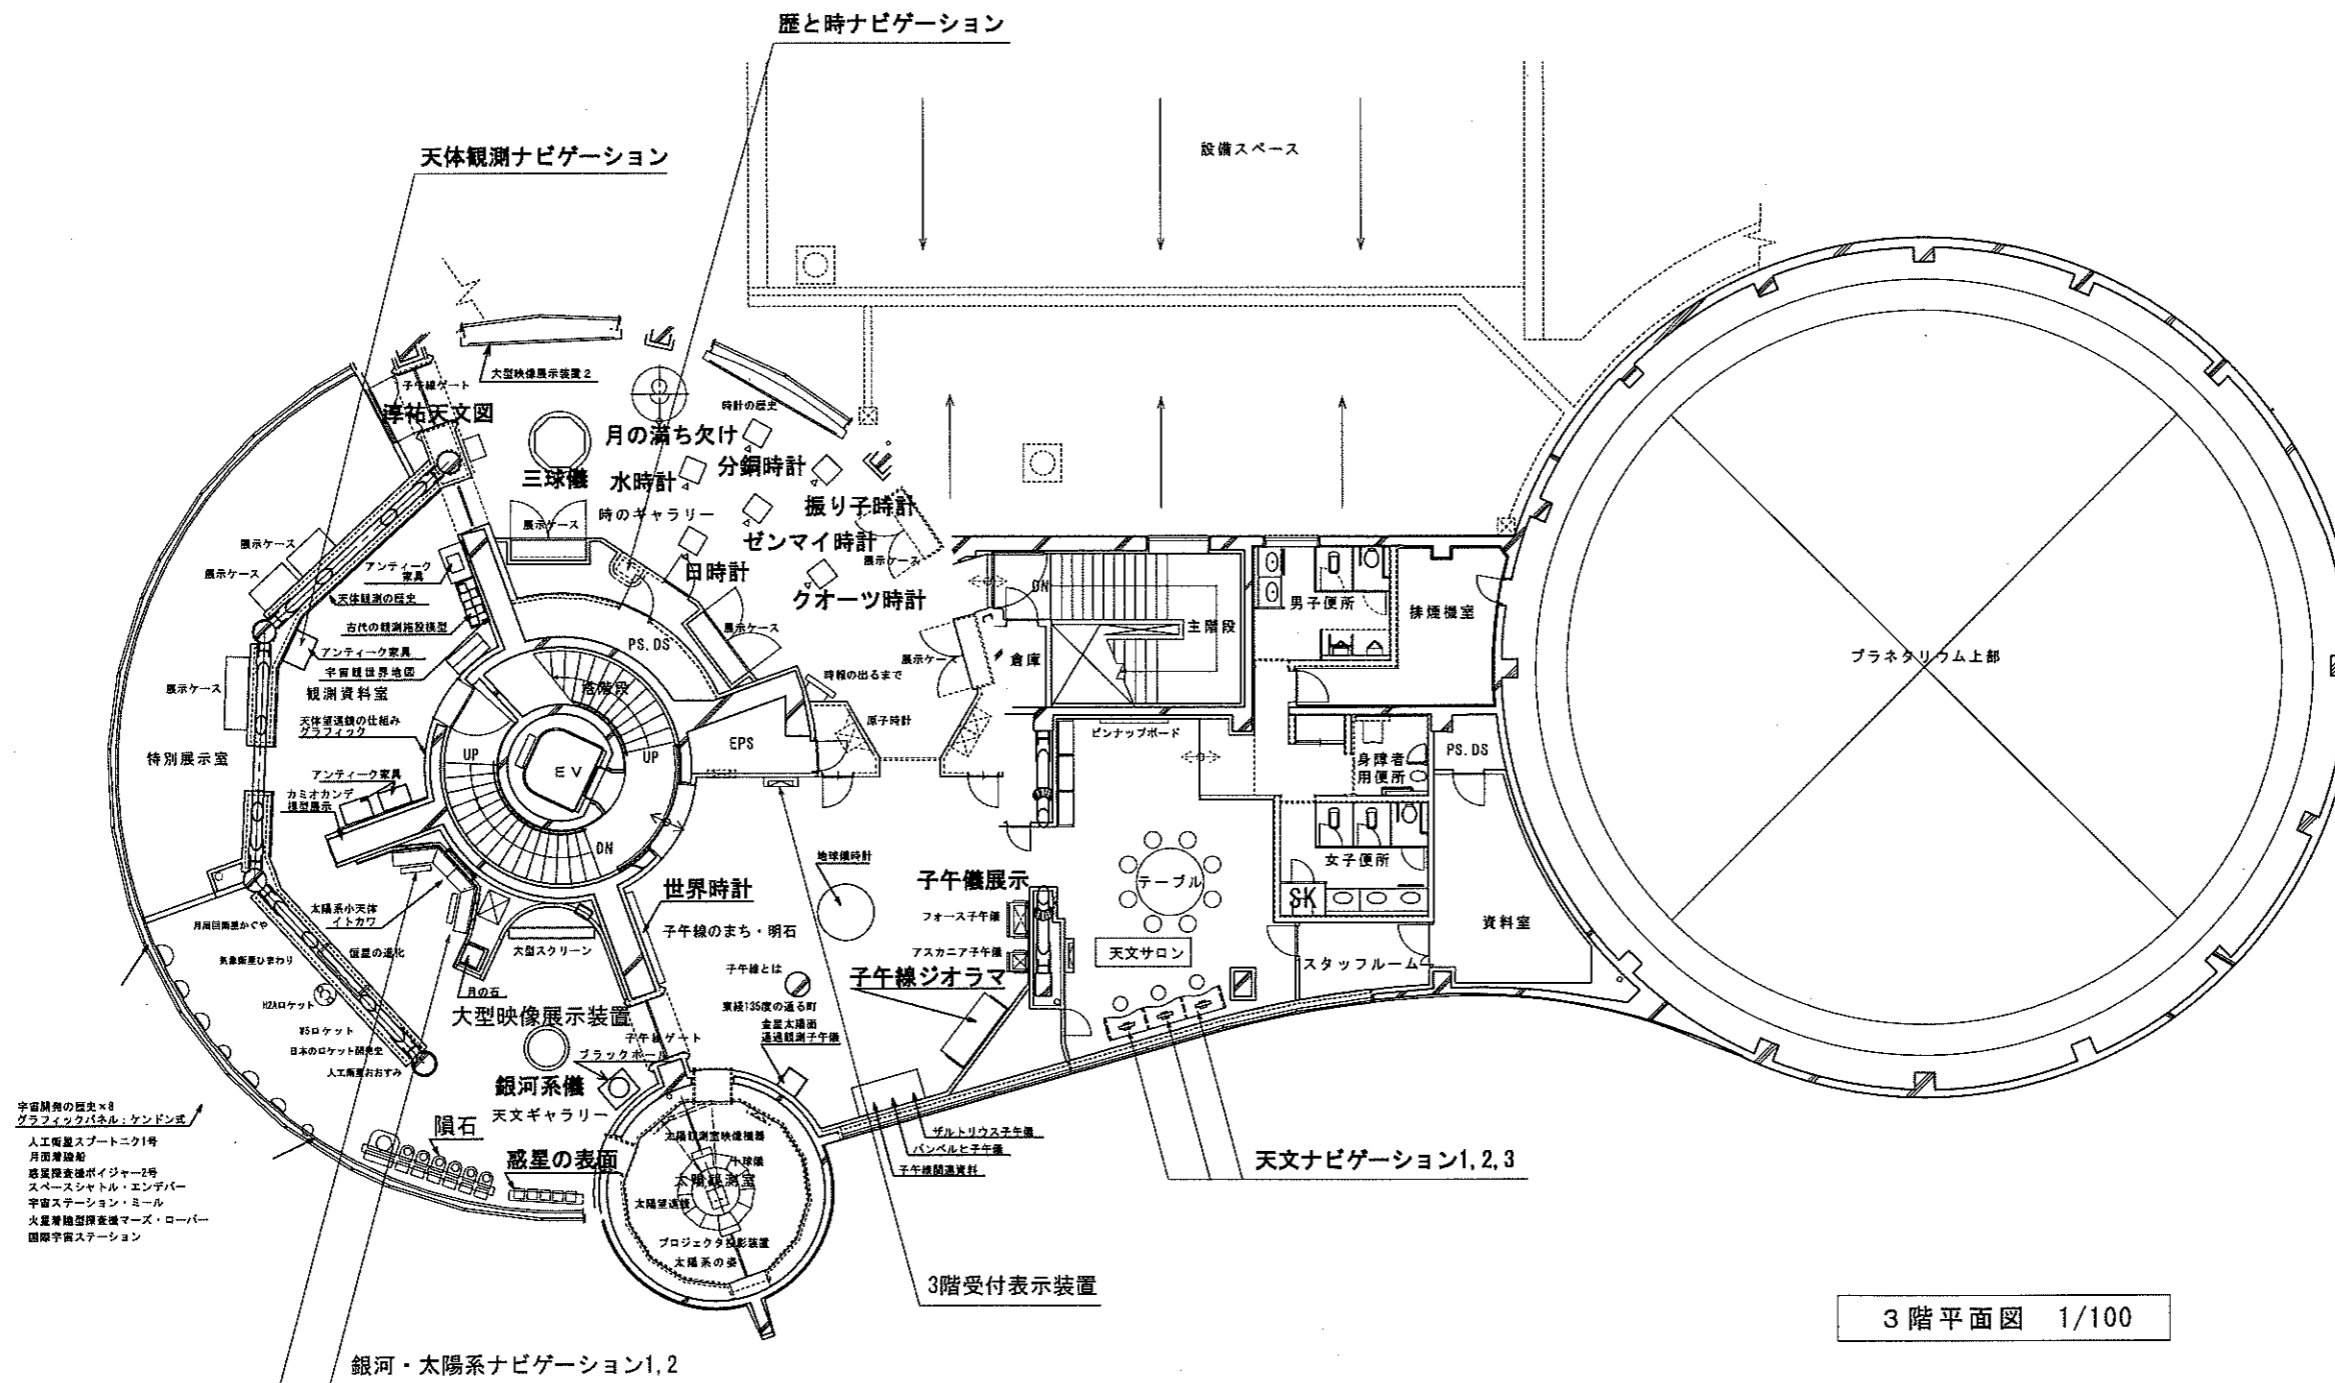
暦と時ナビゲーション

天体観測ナビゲーション

設備スペース

大型映像展示装置2

子午線ゲート

淳祐天文図

時計の歴史

月の満ち欠け

三球儀

水時計

分銅時計

振り子時計

展示ケース

時のギャラリー

ゼンマイ時計

日時計

クオーツ時計

展示ケース

展示ケース

アンティーク家具

天体観測の歴史

古代の観測施設模型

アンティーク家具

宇宙観世界地図

観測資料室

展示ケース

PS. DS

階段

展示ケース

DN

倉庫

主階段

男子便所

排煙機室

プラネタリウム上部

時報の出るまで

原子時計

天体望遠鏡の仕組みグラフィック

特別展示室

UP

EV

UP

EPS

ピンナップボード

身障者用便所

PS. DS

アンティーク家具

カミオカンデ模型展示

DN

地球儀時計

子午儀展示

テーブル

女子便所

SK

太陽系小天体イトカワ

世界時計

子午線のまち・明石

フォース子午儀

月周回衛星かぐや

恒星の進化

大型スクリーン

アスカニア子午儀

天文サロン

気象衛星ひまわり

月の石

子午線とは

子午線ジオラマ

スタッフルーム

資料室

H2Aロケット

東経135度の通る町

V2ロケット

大型映像展示装置

金星太陽面通過観測子午儀

日本のロケット開発史

子午線ゲート

人工衛星おおすみ

ブラックホール

銀河系儀

宇宙開発の歴史×8 グラフィックパネル：ケンドン式

天文ギャラリー

人工衛星スプートニク1号

隕石

太陽観測室映像機器

月面着陸船

十球儀

ザルトリウス子午儀

惑星探査機ボイジャー2号

惑星の表面

太陽観測室

バンベルヒ子午儀

天文ナビゲーション1, 2, 3

スペースシャトル・エンデバー

太陽望遠鏡

子午線関連資料

宇宙ステーション・ミール

火星着陸型探査機マーズ・ローバー

国際宇宙ステーション

プロジェクタ投影装置

太陽系の姿

3階受付表示装置

3階平面図 1/100

銀河・太陽系ナビゲーション1, 2